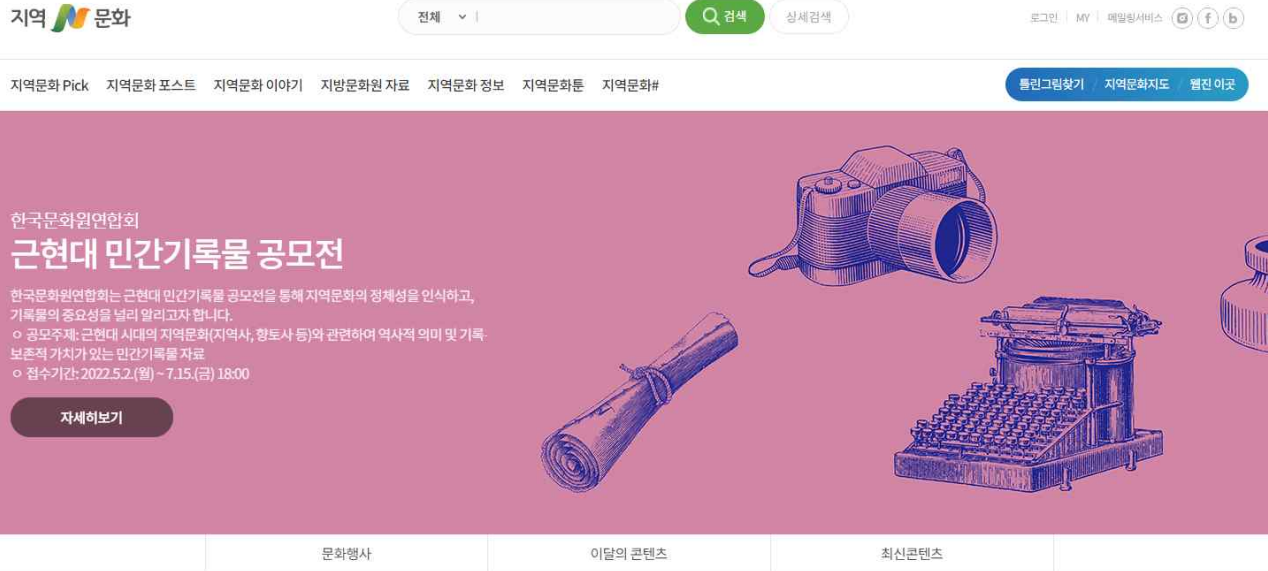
지역 N 문화

전체 ˅ | 검색 상세검색

로그인 | MY | 메일링서비스

지역문화 Pick 지역문화 포스트 지역문화 이야기 지방문화원 자료 지역문화 정보 지역문화툰 지역문화#

틀린그림찾기 / 지역문화지도 / 웹진 이곳

한국문화원연합회
근현대 민간기록물 공모전

한국문화원연합회는 근현대 민간기록물 공모전을 통해 지역문화의 정체성을 인식하고, 기록물의 중요성을 널리 알리고자 합니다.
ㅇ 공모주제: 근현대 시대의 지역문화(지역사, 향토사 등)와 관련하여 역사적 의미 및 기록 보존적 가치가 있는 민간기록물 자료
ㅇ 접수기간: 2022.5.2.(월) ~ 7.15.(금) 18:00

자세히보기

문화행사 이달의 콘텐츠 최신콘텐츠